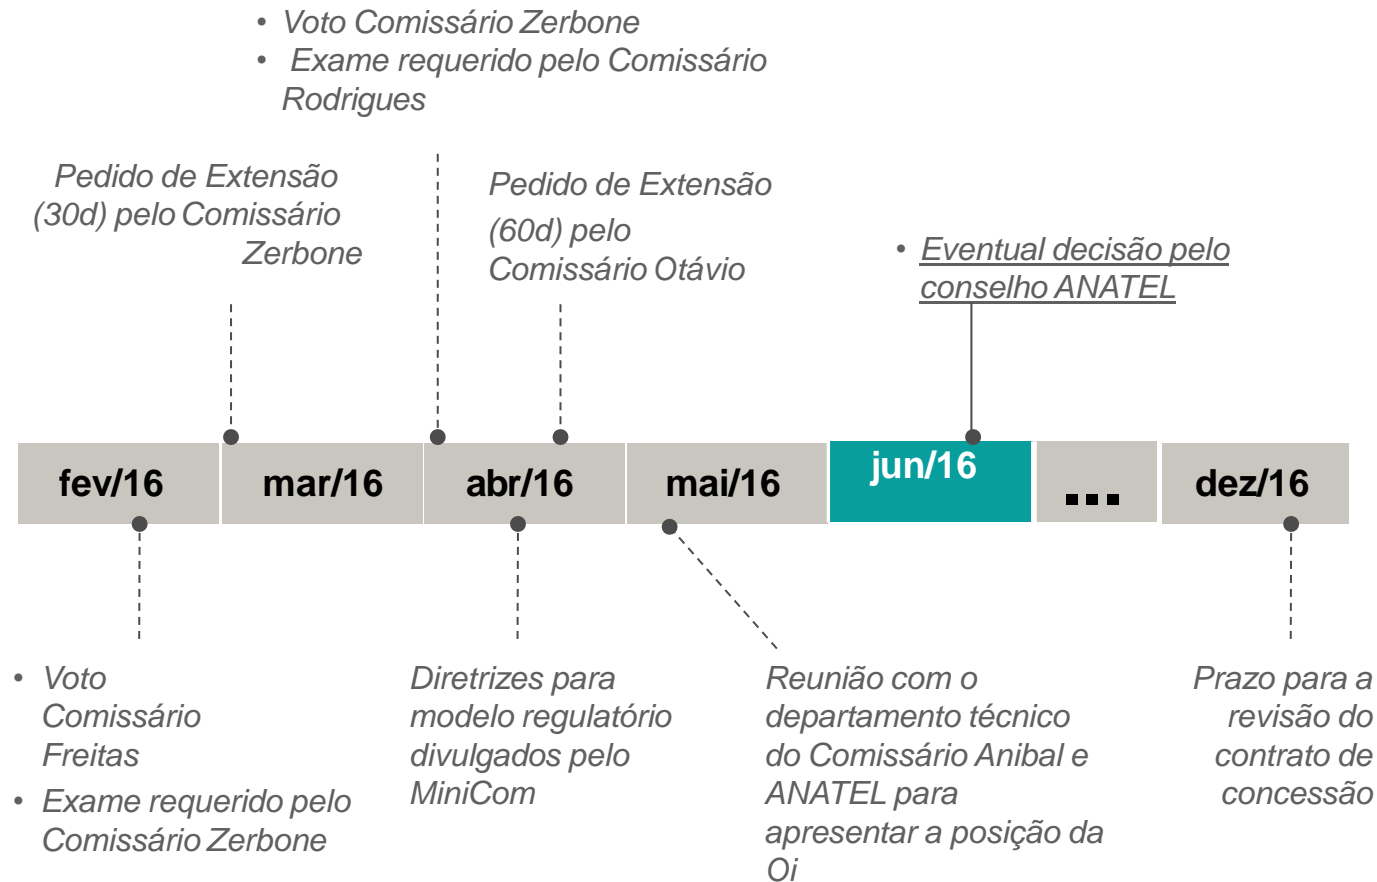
• Voto Comissário Zerbone
• Exame requerido pelo Comissário Rodrigues

Pedido de Extensão (30d) pelo Comissário Zerbone

Pedido de Extensão (60d) pelo Comissário Otávio

• Eventual decisão pelo conselho ANATEL

fev/16
mar/16
abr/16
mai/16
jun/16
...
dez/16

• Voto Comissário Freitas
• Exame requerido pelo Comissário Zerbone

Diretrizes para modelo regulatório divulgados pelo MiniCom

Reunião com o departamento técnico do Comissário Anibal e ANATEL para apresentar a posição da Oi

Prazo para a revisão do contrato de concessão